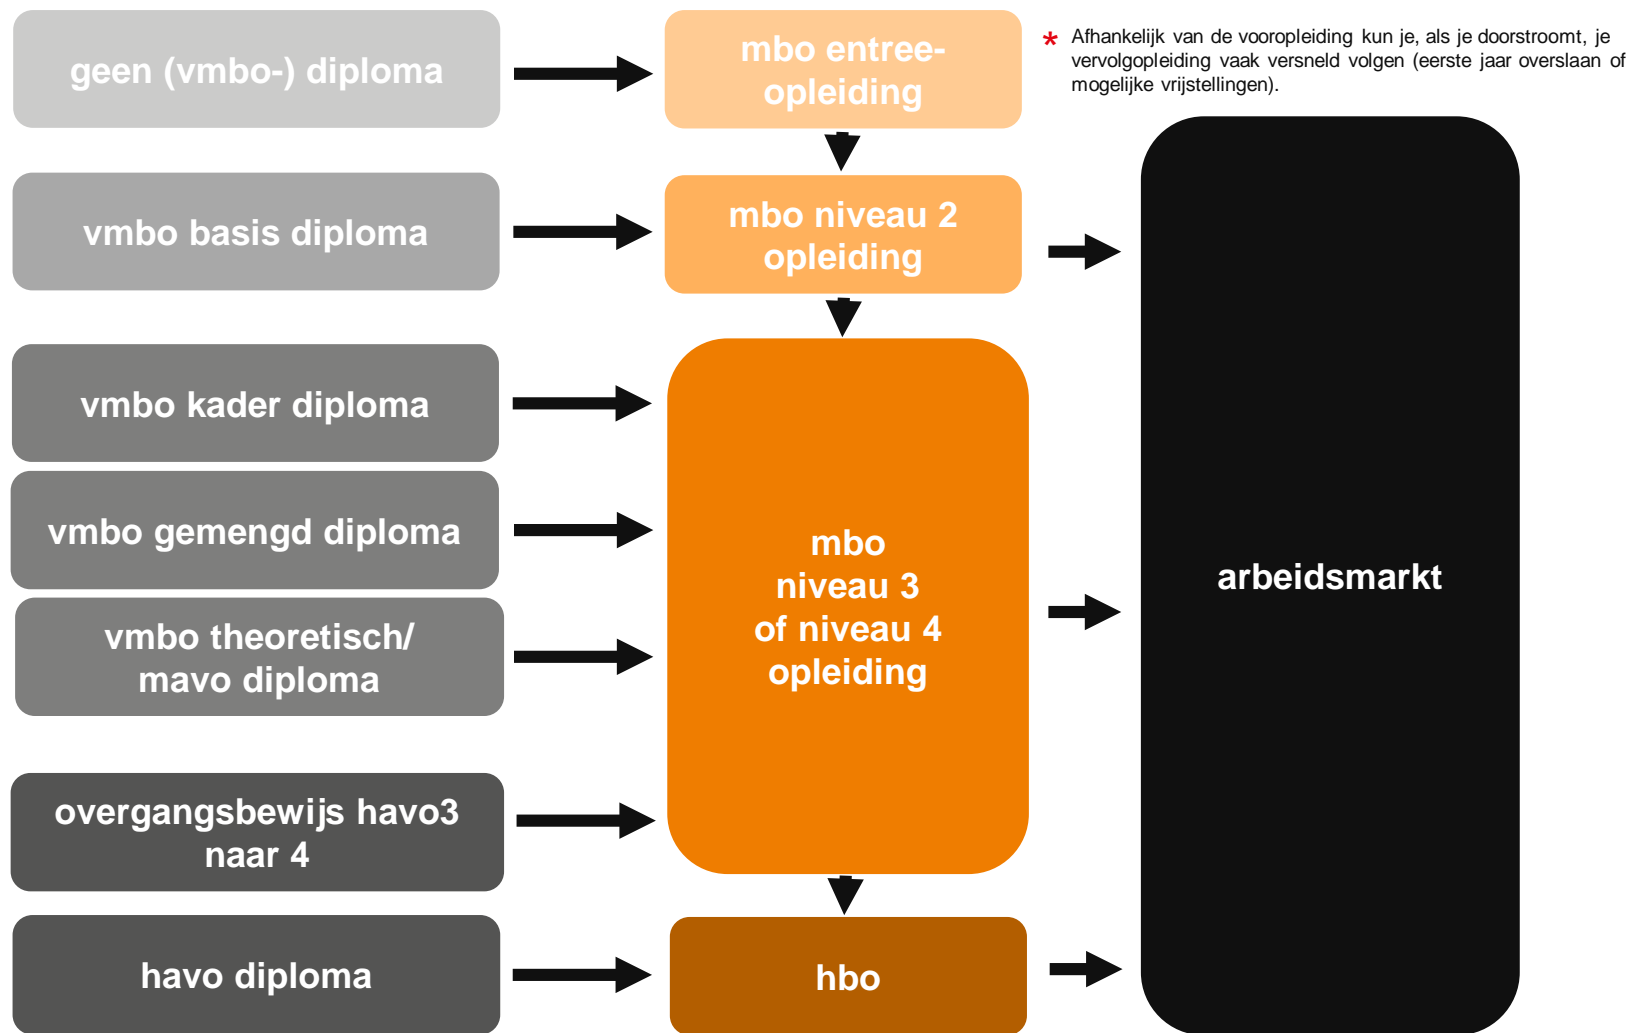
geen (vmbo-) diploma

mbo entree-opleiding

* Afhankelijk van de vooropleiding kun je, als je doorstroomt, je vervolgopleiding vaak versneld volgen (eerste jaar overslaan of mogelijke vrijstellingen).

vmbo basis diploma

mbo niveau 2 opleiding

vmbo kader diploma

vmbo gemengd diploma

vmbo theoretisch/ mavo diploma

mbo niveau 3 of niveau 4 opleiding

arbeidsmarkt

overgangsbewijs havo3 naar 4

havo diploma

hbo